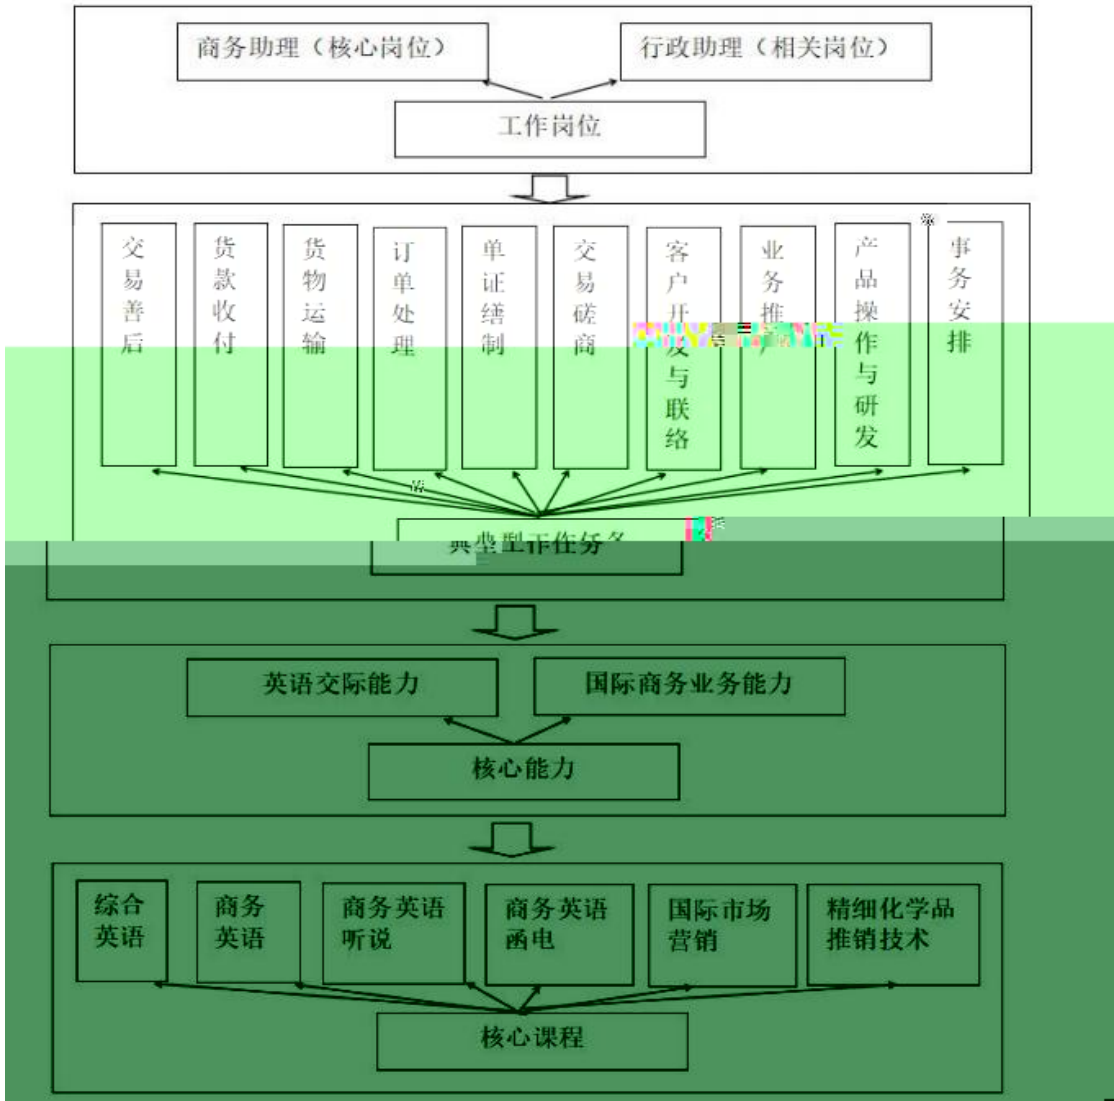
商务助理（核心岗位）

行政助理（相关岗位）

工作岗位

交易善后

货款收付

货物运输

订单处理

单证缮制

交易磋商

客户开发与联络

业务推广

产品操作与研发

事务安排

典型工作任务

英语交际能力

国际商务业务能力

核心能力

综合英语

商务英语

商务英语听说

商务英语函电

国际市场营销

精细化学品推销技术

核心课程